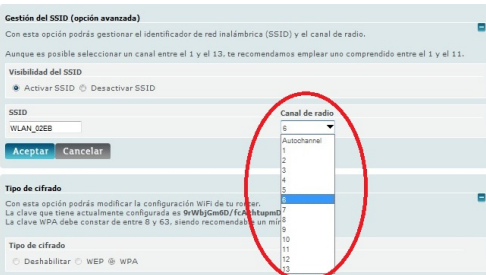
Gestión del SSID (opción avanzada)

Con esta opción podrás gestionar el identificador de red inalámbrica (SSID) y el canal de radio.

Aunque es posible seleccionar un canal entre el 1 y el 13, te recomendamos emplear uno comprendido entre el 1 y el 11.

Visibilidad del SSID

Activar SSID Desactivar SSID

SSID

WLAN_02EB

Canal de radio

6

Autochannel
1
2
3
4
5
6
7
8
9
10
11
12
13

Aceptar Cancelar

Tipo de cifrado

Con esta opción podrás modificar la configuración WiFi de tu router.
La clave que tiene actualmente configurada es 9rWbjGm6D/fcA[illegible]
La clave WPA debe constar de entre 8 y 63, siendo recomendable un mí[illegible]

Tipo de cifrado

Deshabilitar WEP WPA